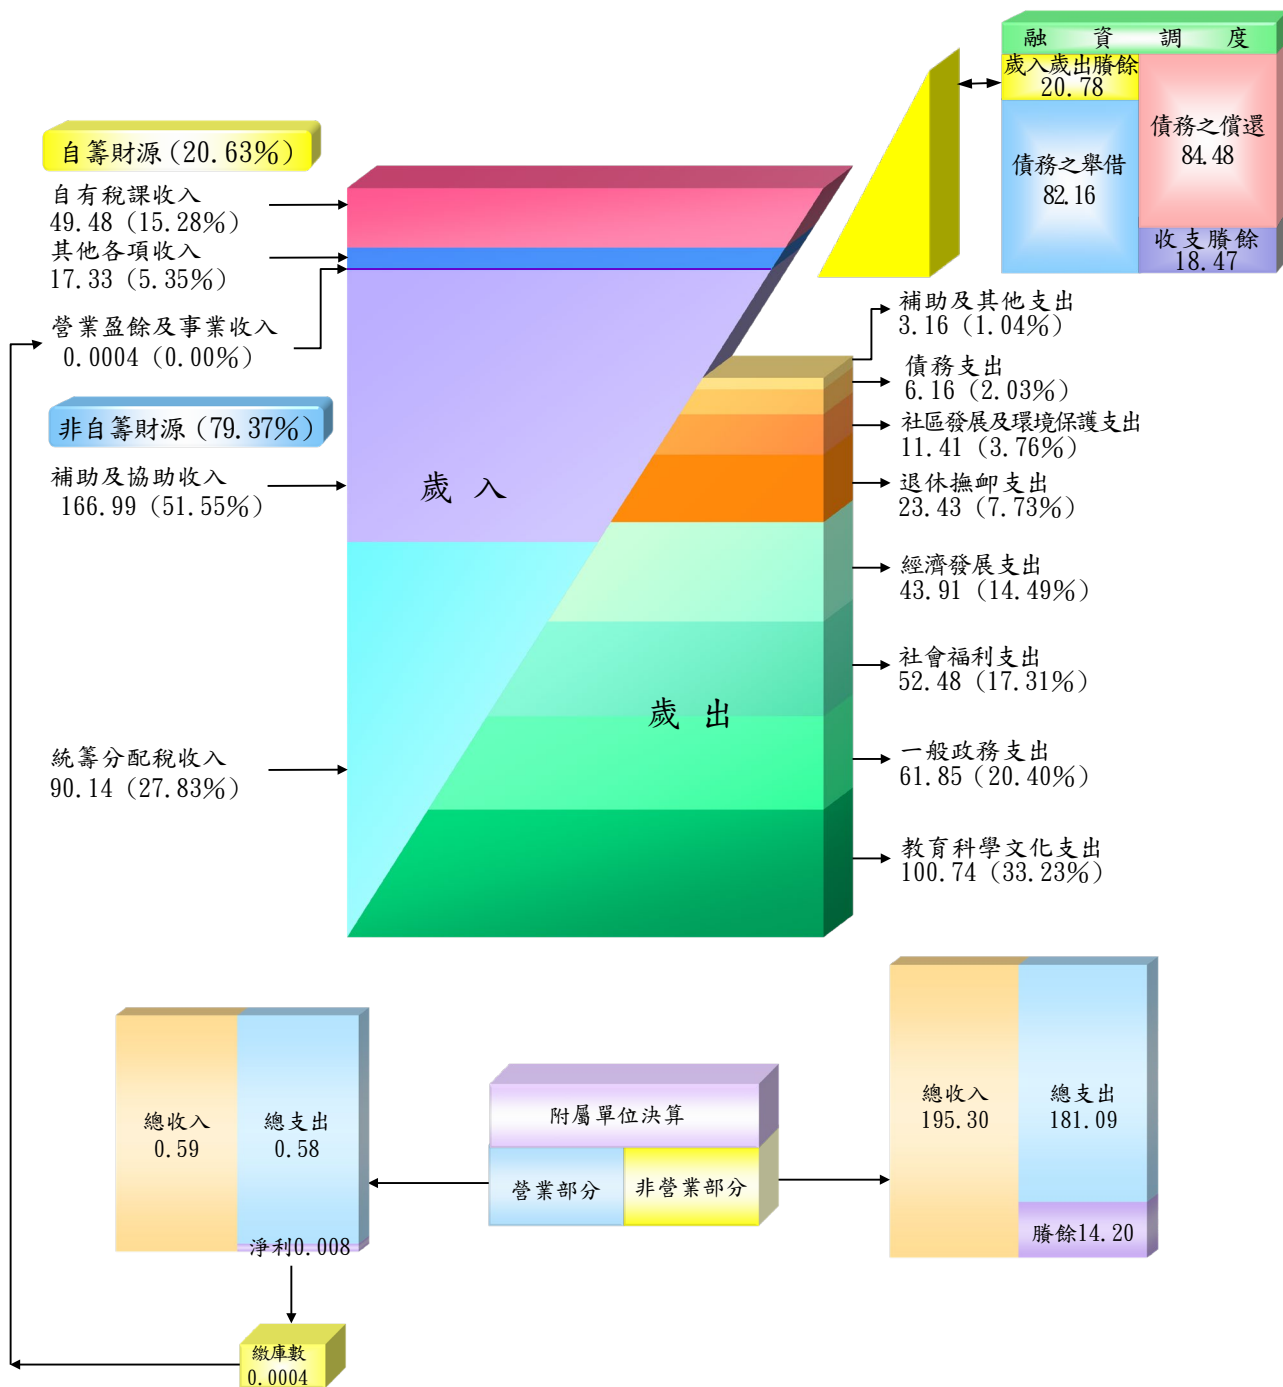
融 資 調 度

歲入歲出賸餘
20.78

債務之舉借
82.16

債務之償還
84.48

收支賸餘
18.47

自籌財源（20.63%）

自有稅課收入
49.48（15.28%）

其他各項收入
17.33（5.35%）

營業盈餘及事業收入
0.0004（0.00%）

非自籌財源（79.37%）

補助及協助收入
166.99（51.55%）

統籌分配稅收入
90.14（27.83%）

歲 入

歲 出

補助及其他支出
3.16（1.04%）

債務支出
6.16（2.03%）

社區發展及環境保護支出
11.41（3.76%）

退休撫卹支出
23.43（7.73%）

經濟發展支出
43.91（14.49%）

社會福利支出
52.48（17.31%）

一般政務支出
61.85（20.40%）

教育科學文化支出
100.74（33.23%）

總收入
0.59

總支出
0.58

淨利0.008

繳庫數
0.0004

附屬單位決算

營業部分

非營業部分

總收入
195.30

總支出
181.09

賸餘14.20